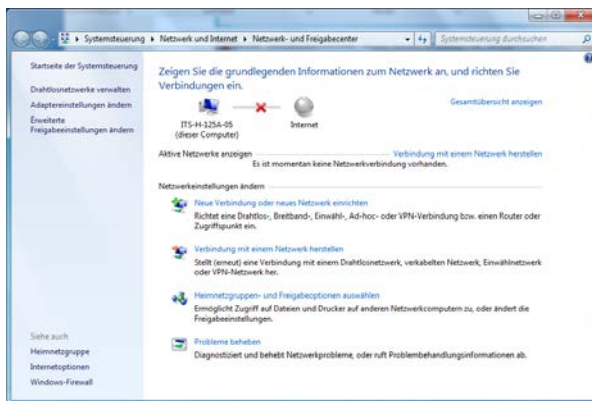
Systemsteuerung ▸ Netzwerk und Internet ▸ Netzwerk- und Freigabecenter

Systemsteuerung durchsuchen

Startseite der Systemsteuerung

Drahtlosnetzwerke verwalten

Adaptereinstellungen ändern

Erweiterte Freigabeeinstellungen ändern

Zeigen Sie die grundlegenden Informationen zum Netzwerk an, und richten Sie Verbindungen ein.

Gesamtübersicht anzeigen

ITS-H-125A-05 (dieser Computer)

Internet

Aktive Netzwerke anzeigen

Verbindung mit einem Netzwerk herstellen

Es ist momentan keine Netzwerkverbindung vorhanden.

Netzwerkeinstellungen ändern

Neue Verbindung oder neues Netzwerk einrichten

Richtet eine Drahtlos-, Breitband-, Einwähl-, Ad-hoc- oder VPN-Verbindung bzw. einen Router oder Zugriffspunkt ein.

Verbindung mit einem Netzwerk herstellen

Stellt (erneut) eine Verbindung mit einem Drahtlosnetzwerk, verkabelten Netzwerk, Einwählnetzwerk oder VPN-Netzwerk her.

Heimnetzgruppen- und Freigabeoptionen auswählen

Ermöglicht Zugriff auf Dateien und Drucker auf anderen Netzwerkcomputern zu, oder ändert die Freigabeeinstellungen.

Probleme beheben

Diagnostiziert und behebt Netzwerkprobleme, oder ruft Problembehandlungsinformationen ab.

Siehe auch

Heimnetzgruppe

Internetoptionen

Windows-Firewall